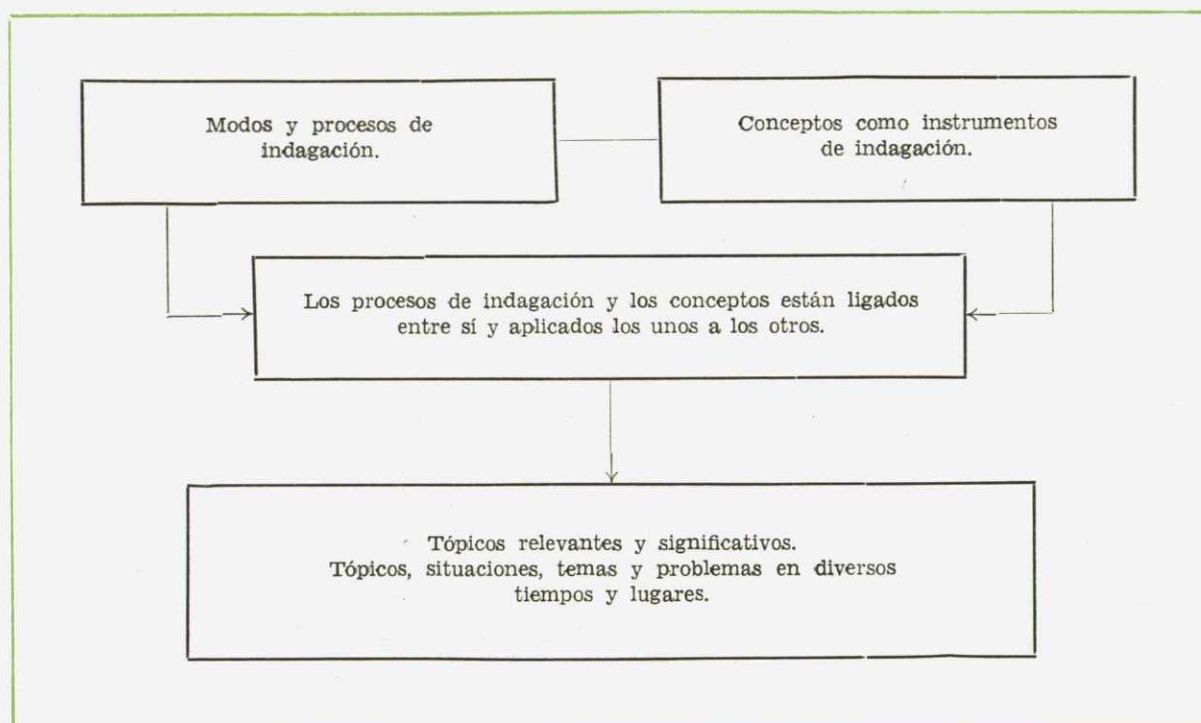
Modos y procesos de indagación.

Conceptos como instrumentos de indagación.

Los procesos de indagación y los conceptos están ligados entre sí y aplicados los unos a los otros.

Tópicos relevantes y significativos.
Tópicos, situaciones, temas y problemas en diversos tiempos y lugares.